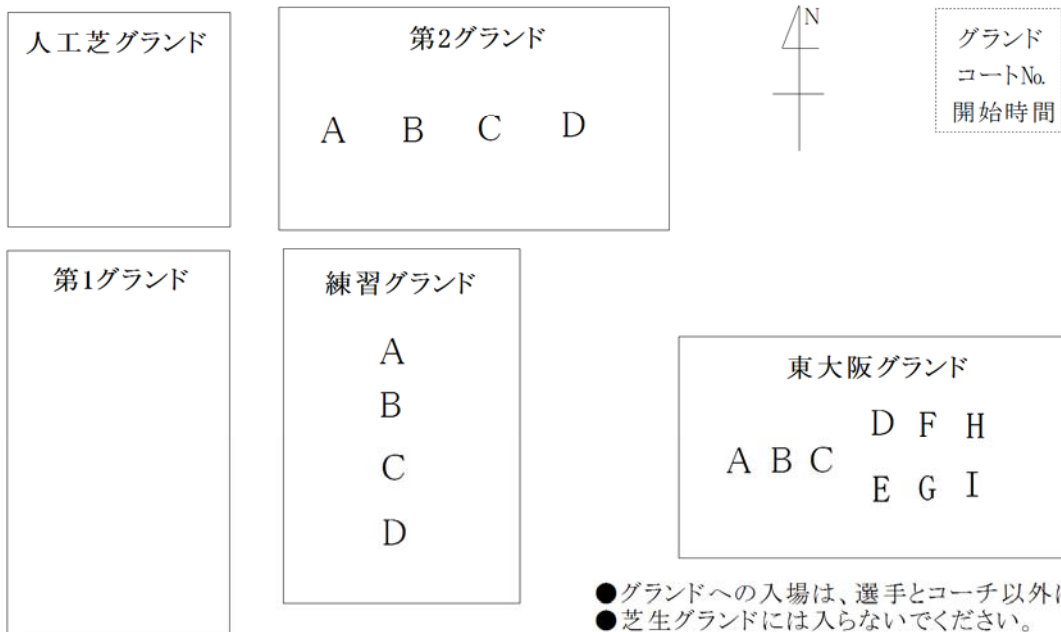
人工芝グランド

第2グランド

A B C D

N

グランド
コートNo.
開始時間

第1グランド

練習グランド

A
B
C
D

東大阪グランド

A B C D F H
E G I

●グランドへの入場は、選手とコーチ以外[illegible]
●芝生グランドには入らないでください。